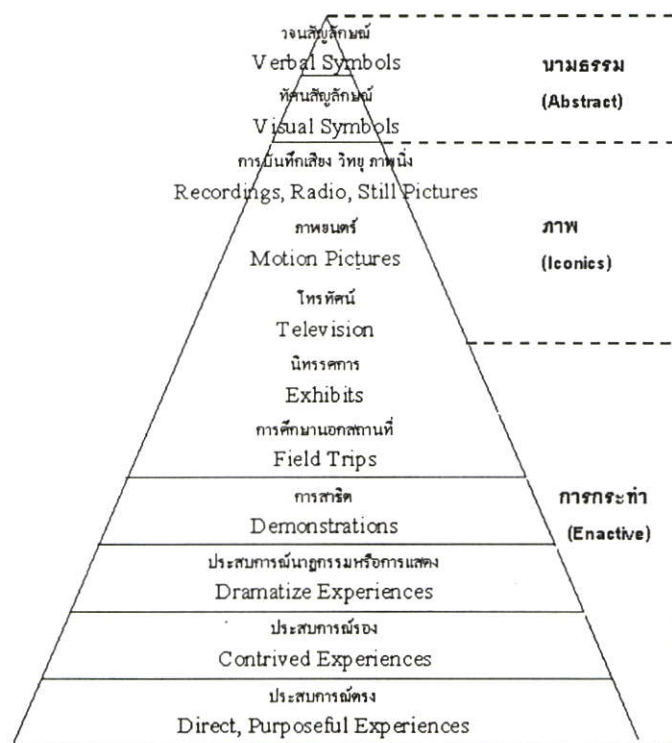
วจนสัญลักษณ์
Verbal Symbols
ทัศนสัญลักษณ์
Visual Symbols
การบันทึกเสียง วิทยุ ภาพนิ่ง
Recordings, Radio, Still Pictures
ภาพยนตร์
Motion Pictures
โทรทัศน์
Television
นิทรรศการ
Exhibits
การศึกษานอกสถานที่
Field Trips
การสาธิต
Demonstrations
ประสบการณ์นาฏกรรมหรือการแสดง
Dramatize Experiences
ประสบการณ์รอง
Contrived Experiences
ประสบการณ์ตรง
Direct, Purposeful Experiences

นามธรรม
(Abstract)

ภาพ
(Iconics)

การกระทำ
(Enactive)